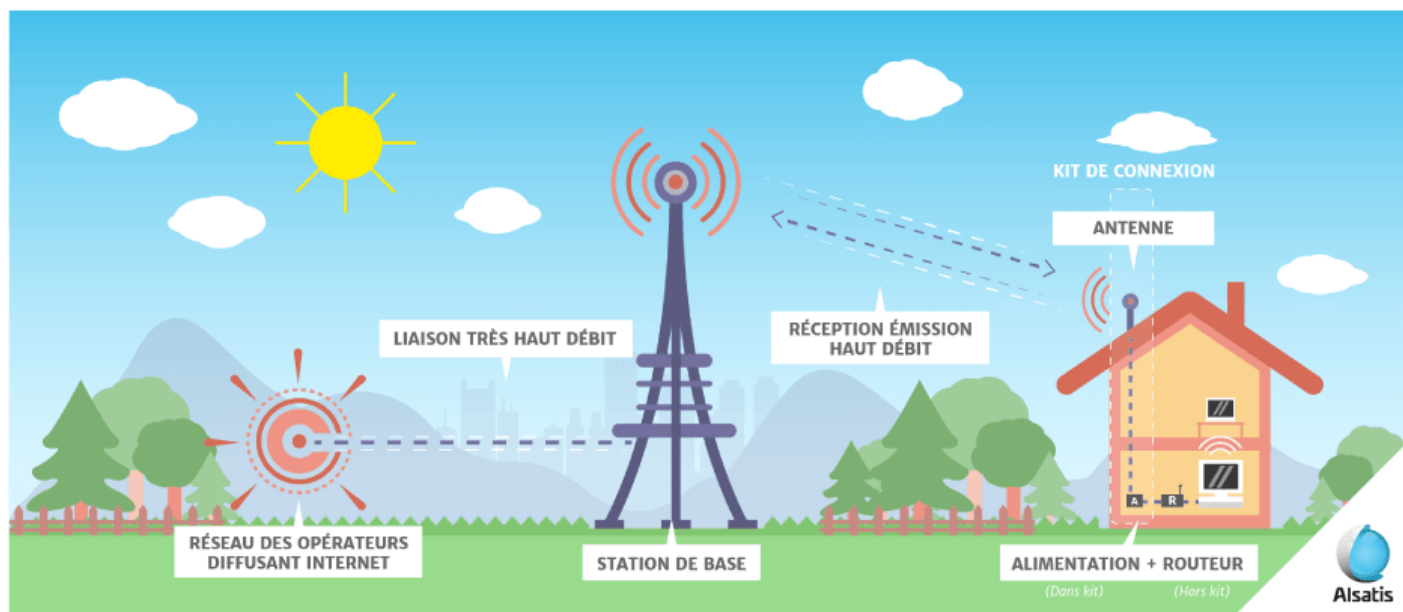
KIT DE CONNEXION

ANTENNE

LIAISON TRÈS HAUT DÉBIT

RÉCEPTION ÉMISSION HAUT DÉBIT

A

R

RÉSEAU DES OPÉRATEURS DIFFUSANT INTERNET

STATION DE BASE

ALIMENTATION + ROUTEUR

(Dans kit)

(Hors kit)

Alsatis